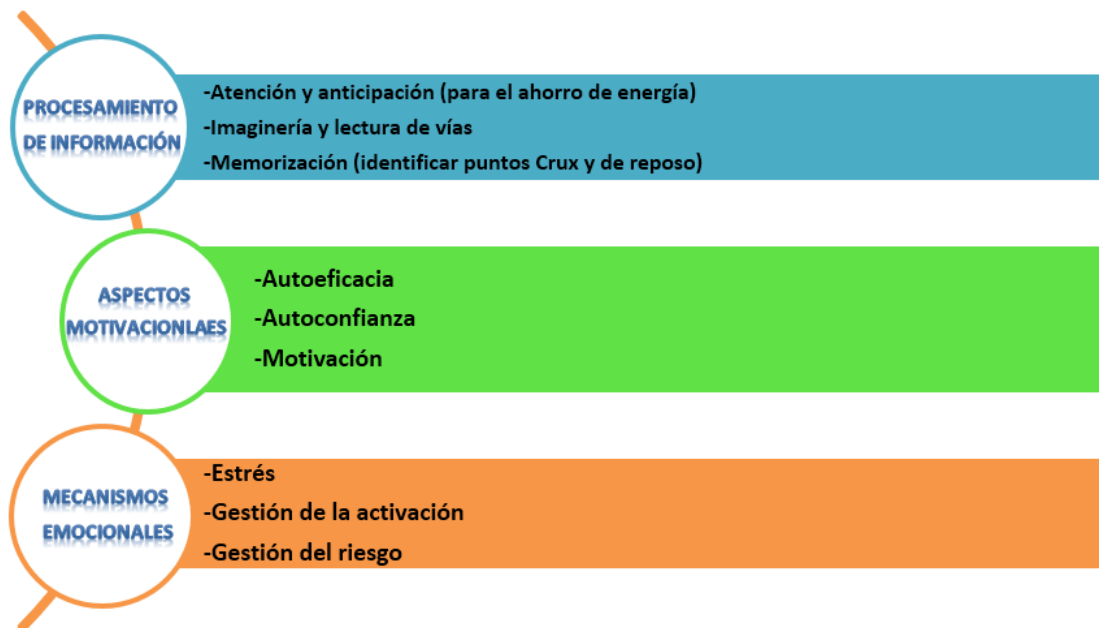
PROCESAMIENTO DE INFORMACIÓN

-Atención y anticipación (para el ahorro de energía)
-Imaginería y lectura de vías
-Memorización (identificar puntos Crux y de reposo)

ASPECTOS MOTIVACIONLAES

-Autoeficacia
-Autoconfianza
-Motivación

MECANISMOS EMOCIONALES

-Estrés
-Gestión de la activación
-Gestión del riesgo